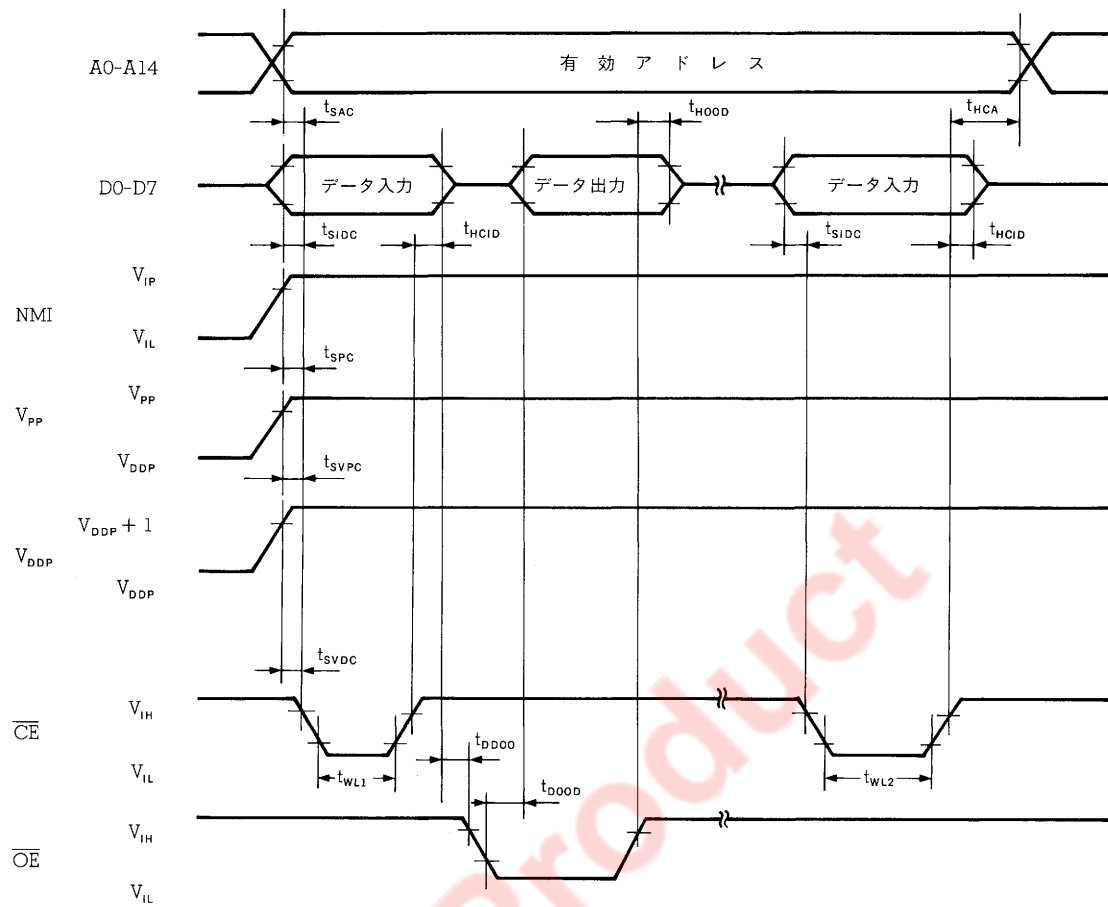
A0-A14

有 効 ア ド レ ス

$t_{SAC}$

$t_{HOOD}$

$t_{HCA}$

D0-D7

データ入力

データ出力

データ入力

$t_{SIDC}$

$t_{HCID}$

$t_{SIDC}$

$t_{HCID}$

NMI

$V_{IP}$

$V_{IL}$

$t_{SPC}$

$V_{PP}$

$V_{PP}$

$V_{DDP}$

$t_{SVPC}$

$V_{DDP}$

$V_{DDP}+1$

$V_{DDP}$

$t_{SVDC}$

$\overline{CE}$

$V_{IH}$

$V_{IL}$

$t_{WL1}$

$t_{DDOO}$

$t_{DOOD}$

$t_{WL2}$

$\overline{OE}$

$V_{IH}$

$V_{IL}$

Product